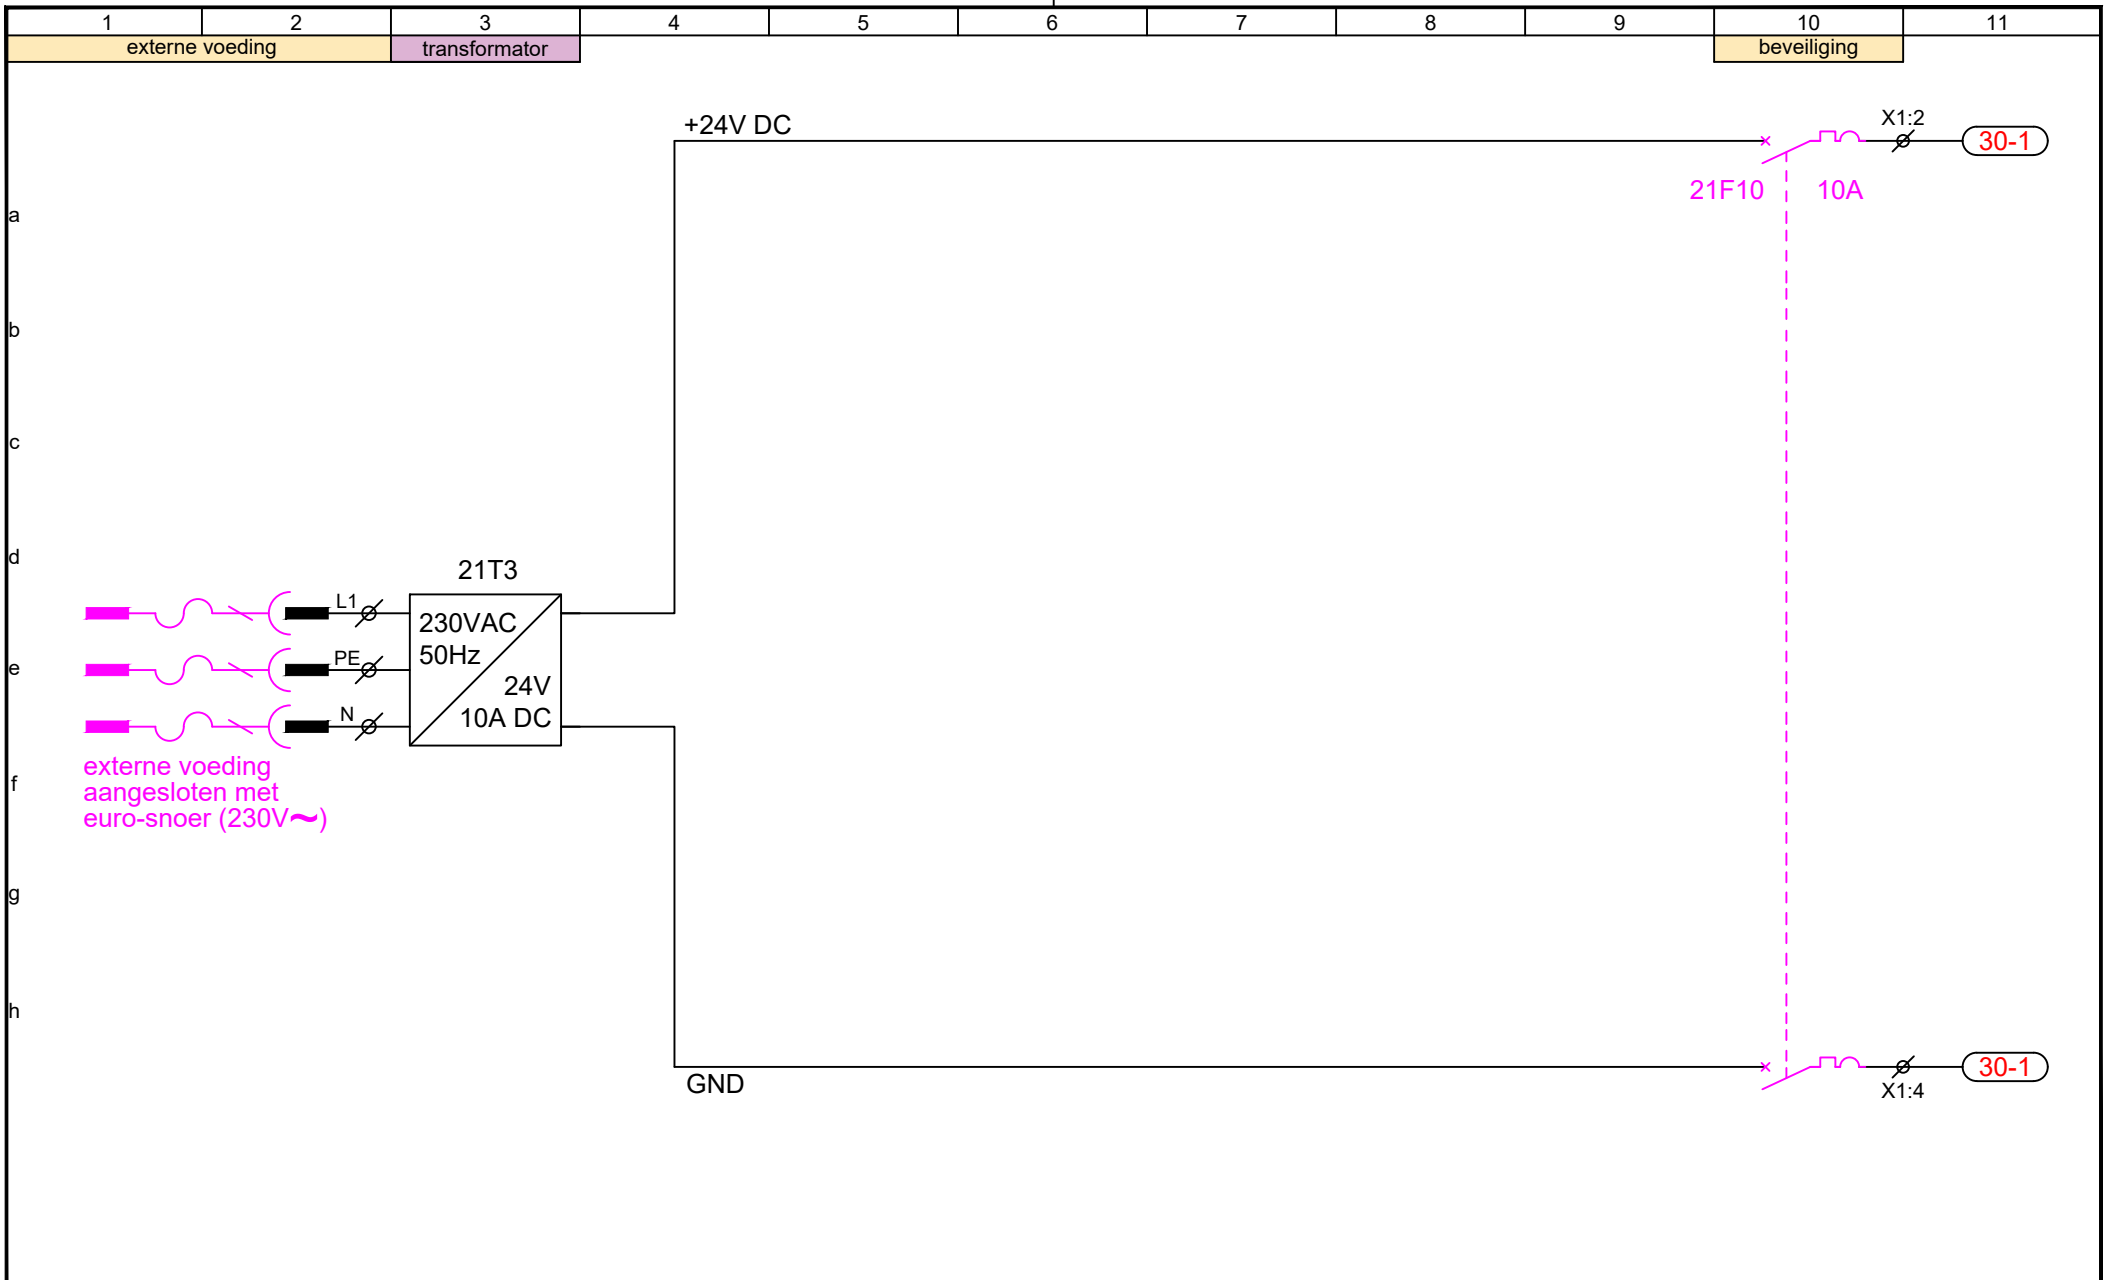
| 1 | 2 | 3 | 4 | 5 | 6 | 7 | 8 | 9 | 10 | 11 |
|---|---|---|---|---|---|---|---|---|---|---|

externe voeding
transformator
beveiliging

+24V DC

X1:2

30-1

21F10

10A

a

b

c

d

21T3

L1

230VAC
50Hz

24V
10A DC

e

PE

N

externe voeding
aangesloten met
euro-snoer (230V~)

f

g

h

GND

X1:4

30-1